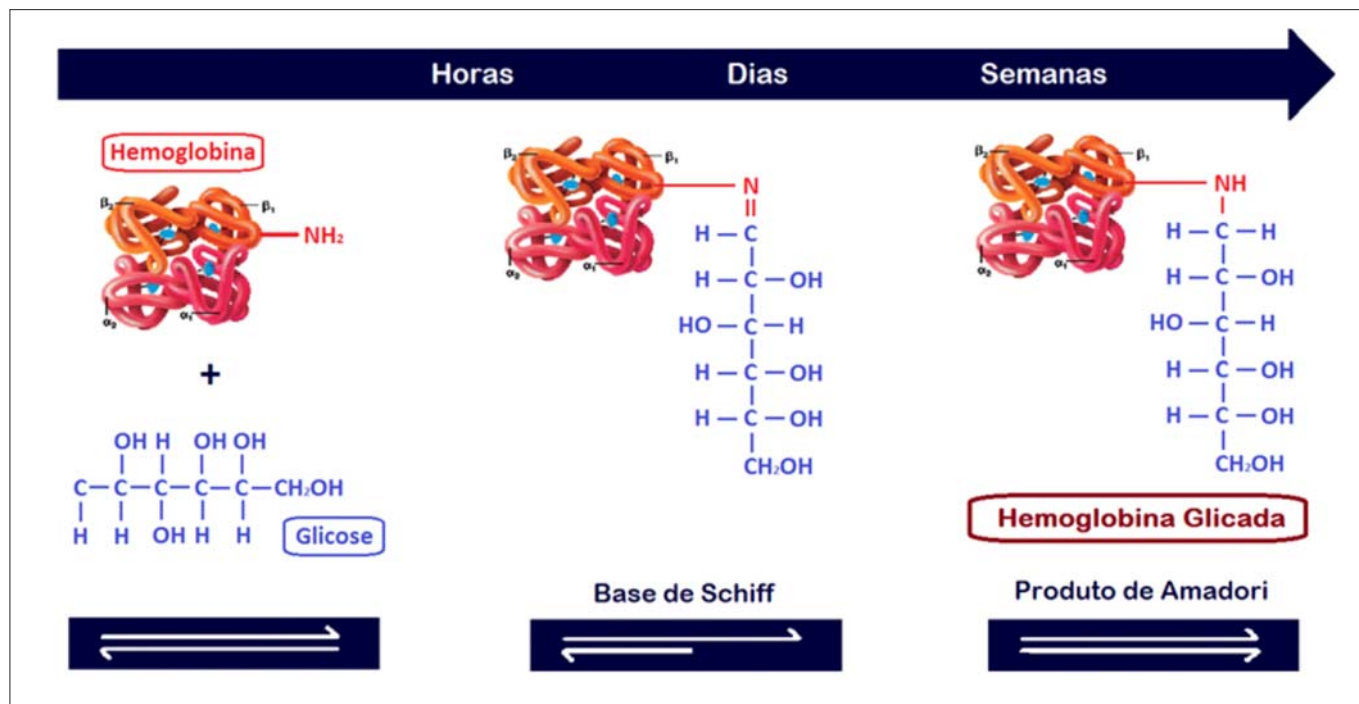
Horas Dias Semanas

Hemoglobina

$\beta_2$ $\beta_1$ $NH_2$ $\alpha_2$ $\alpha_1$

+

OH H OH OH
C — C — C — C — C — $CH_2OH$
H H OH H H

Glicose

$\beta_2$ $\beta_1$ $\alpha_2$ $\alpha_1$

N
||
H — C
H — C — OH
HO — C — H
H — C — OH
H — C — OH
$CH_2OH$

Base de Schiff

$\beta_2$ $\beta_1$ $\alpha_2$ $\alpha_1$

NH
H — C — H
H — C — OH
HO — C — H
H — C — OH
H — C — OH
$CH_2OH$

Hemoglobina Glicada

Produto de Amadori